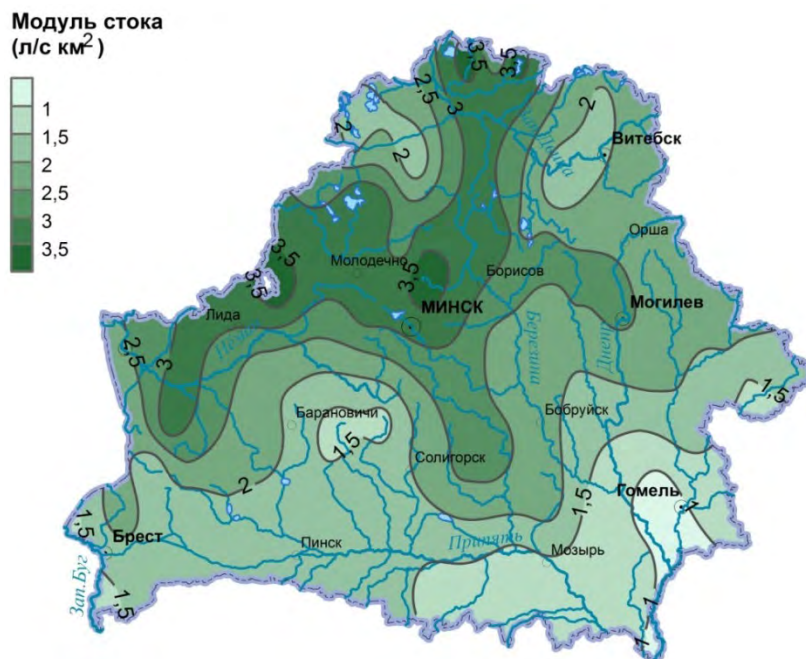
Модуль стока (л/с км$^2$)

1
1,5
2
2,5
3
3,5

3,5
3,5
2,5
3
2
2
Зап. Двина
Витебск
2
3,5
3,5
Молодечно
3,5
Борисов
Орша
МИНСК
Могилев
Лида
2,5
3
Неман
Березина
Днепр
1,5
Барановичи
1,5
Бобруйск
Солигорск
2
1,5
Гомель
1
1,5
Брест
Пинск
Припять
Мозырь
Зап. Буг
1,5
1
1